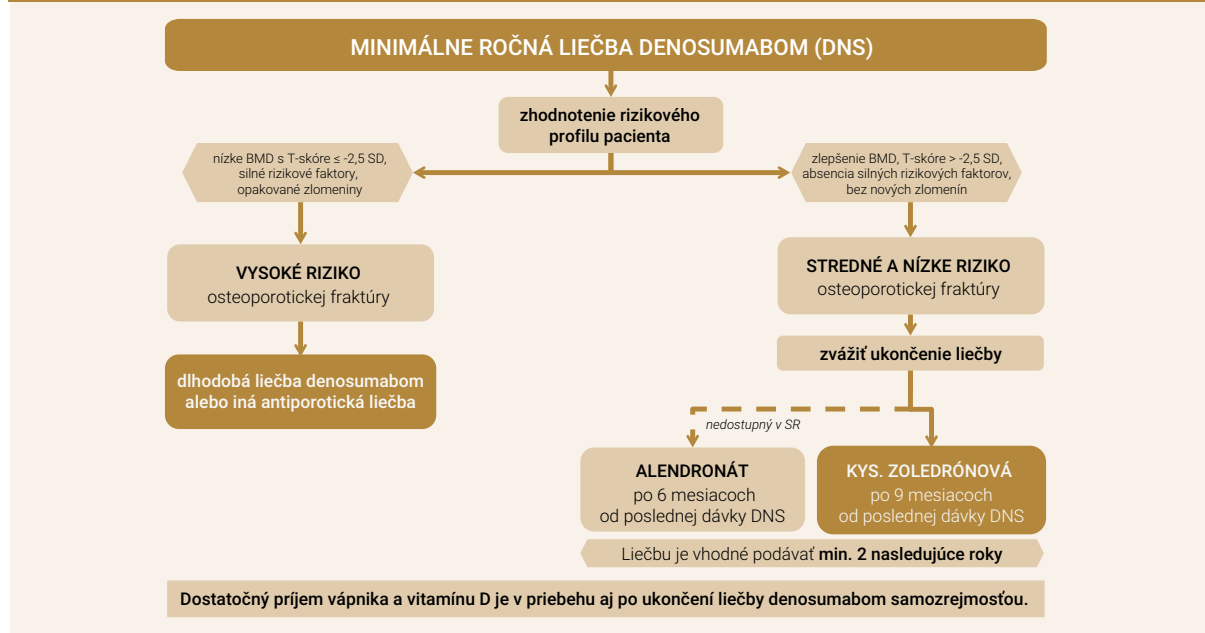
MINIMÁLNE ROČNÁ LIEČBA DENOSUMABOM (DNS)

zhodnotenie rizikového profilu pacienta

nízke BMD s T-skóre ≤ -2,5 SD, silné rizikové faktory, opakované zlomeniny

zlepšenie BMD, T-skóre > -2,5 SD, absencia silných rizikových faktorov, bez nových zlomenín

VYSOKÉ RIZIKO
osteoporotickej fraktúry

STREDNÉ A NÍZKE RIZIKO
osteoporotickej fraktúry

dlhodobá liečba denosumabom alebo iná antiporotická liečba

zvážiť ukončenie liečby

nedostupný v SR

ALENDRONÁT
po 6 mesiacoch
od poslednej dávky DNS

KYS. ZOLEDRÓNOVÁ
po 9 mesiacoch
od poslednej dávky DNS

Liečbu je vhodné podávať min. 2 nasledujúce roky

Dostatočný príjem vápnika a vitamínu D je v priebehu aj po ukončení liečby denosumabom samozrejmosťou.